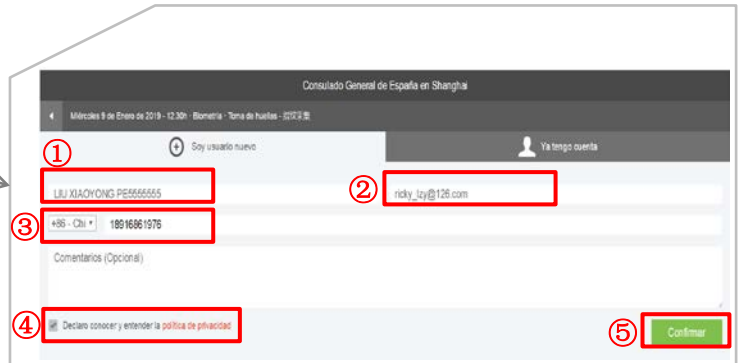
Consulado General de España en Shanghai

Miércoles 9 de Enero de 2019 - 12:30h · Biometría · Toma de huellas · 指纹采集

Soy usuario nuevo

Ya tengo cuenta

①

LIU XIAOYONG PE5555555

②

ricky_lzy@126.com

③

+86 - Chi

18916861976

Comentarios (Opcional)

④

Declaro conocer y entender la política de privacidad

⑤

Confirmar